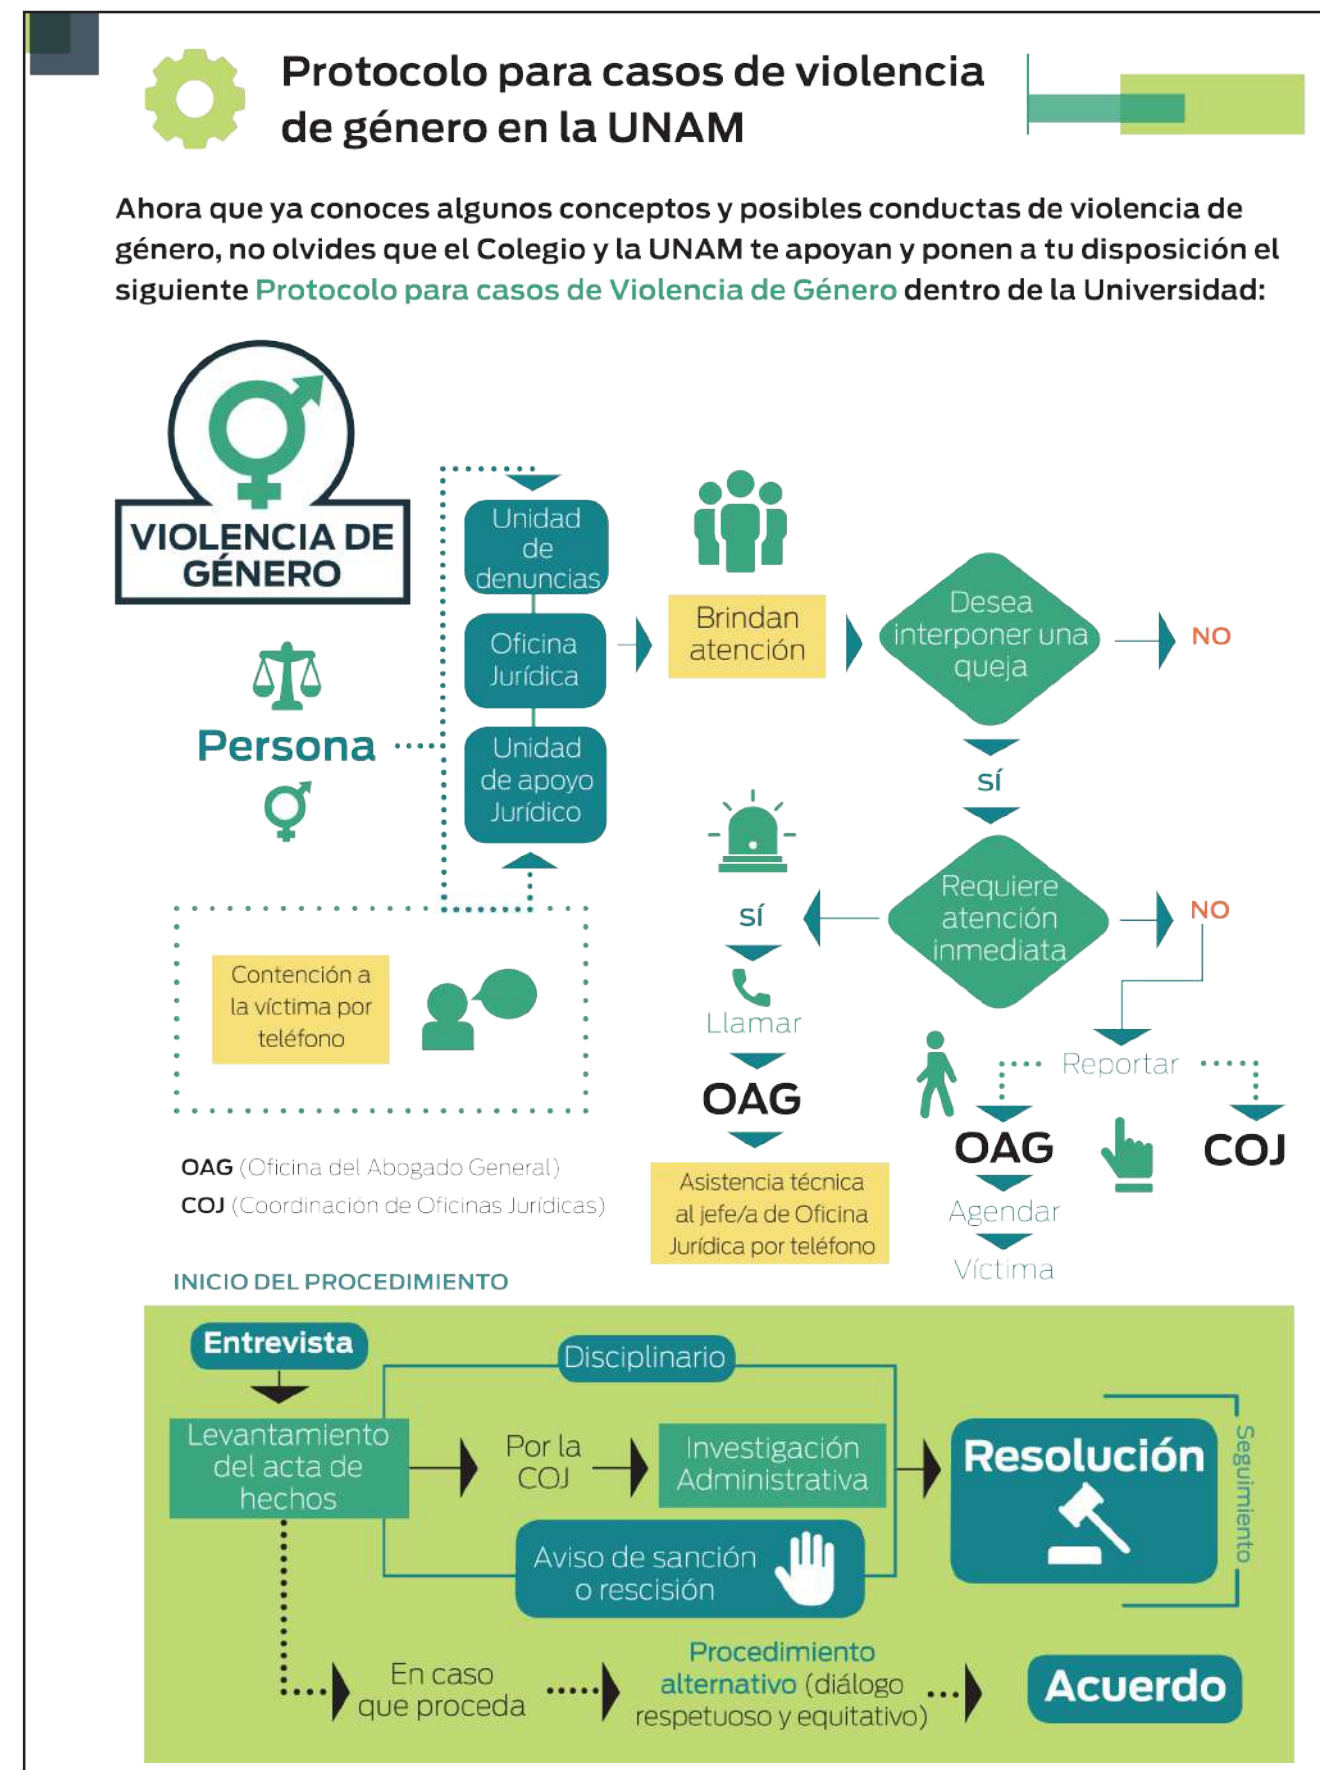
Protocolo para casos de violencia de género en la UNAM

Ahora que ya conoces algunos conceptos y posibles conductas de violencia de género, no olvides que el Colegio y la UNAM te apoyan y ponen a tu disposición el siguiente Protocolo para casos de Violencia de Género dentro de la Universidad:

VIOLENCIA DE GÉNERO

Persona

Unidad de denuncias

Oficina Jurídica

Unidad de apoyo Jurídico

Brindan atención

Desea interponer una queja

NO

SÍ

Requiere atención inmediata

NO

SÍ

Llamar

OAG

Asistencia técnica al jefe/a de Oficina Jurídica por teléfono

Reportar

OAG

COJ

Agendar

Víctima

Contención a la víctima por teléfono

OAG (Oficina del Abogado General)
COJ (Coordinación de Oficinas Jurídicas)

INICIO DEL PROCEDIMIENTO

Entrevista

Levantamiento del acta de hechos

Disciplinario

Por la COJ

Investigación Administrativa

Aviso de sanción o rescisión

Resolución

Seguimiento

En caso que proceda

Procedimiento alternativo (diálogo respetuoso y equitativo)

Acuerdo